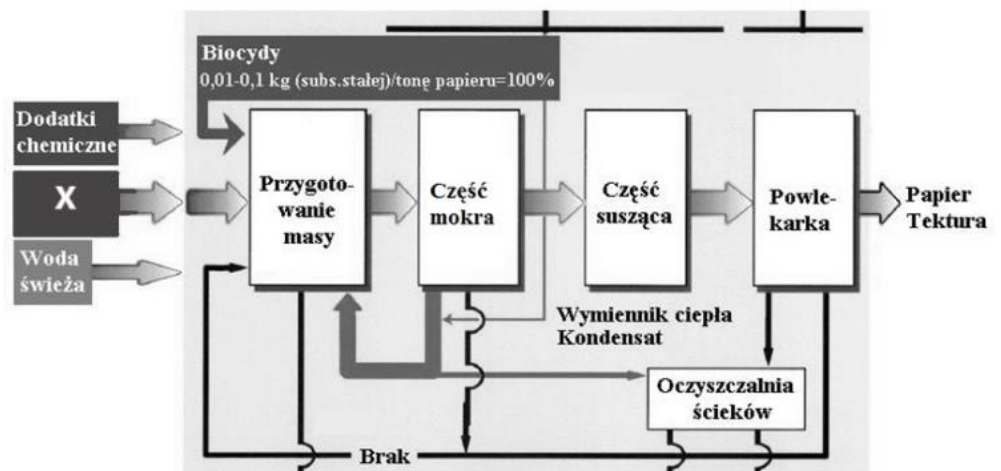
Biocydy
0,01-0,1 kg (subs.stałej)/tonę papieru=100%

Dodatki chemiczne

X

Woda świeża

Przygotowanie masy

Część mokra

Część susząca

Powlekarka

Papier Tektura

Wymiennik ciepła Kondensat

Oczyszczalnia ścieków

Brak